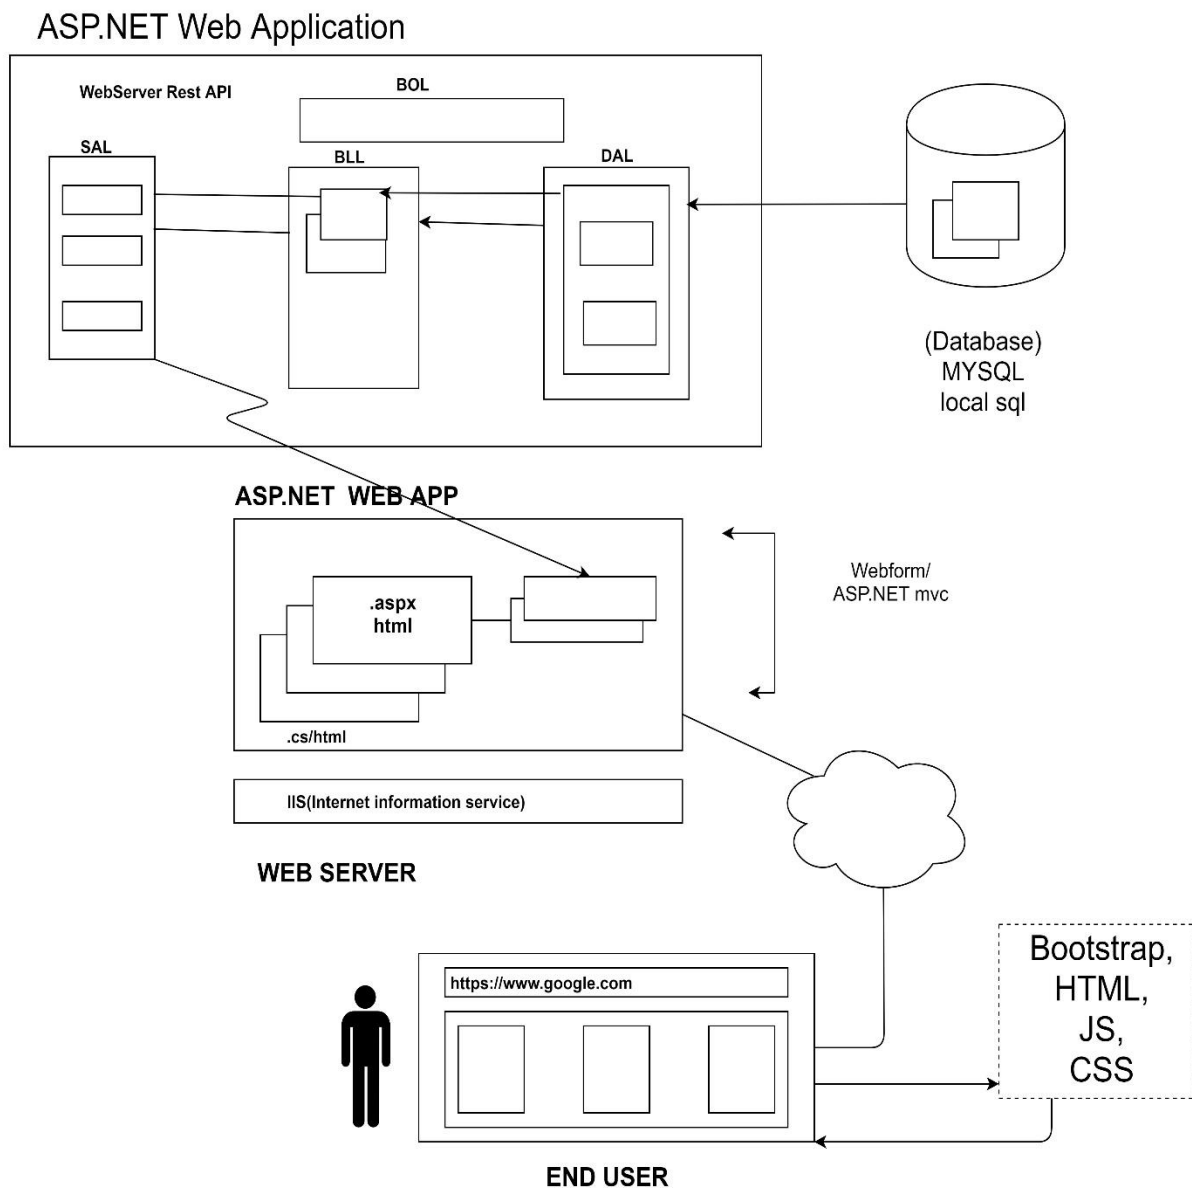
ASP.NET Web Application

WebServer Rest API

BOL

SAL

BLL

DAL

(Database)
MYSQL
local sql

ASP.NET WEB APP

.aspx
html

.cs/html

Webform/
ASP.NET mvc

IIS(Internet information service)

WEB SERVER

https://www.google.com

Bootstrap,
HTML,
JS,
CSS

END USER